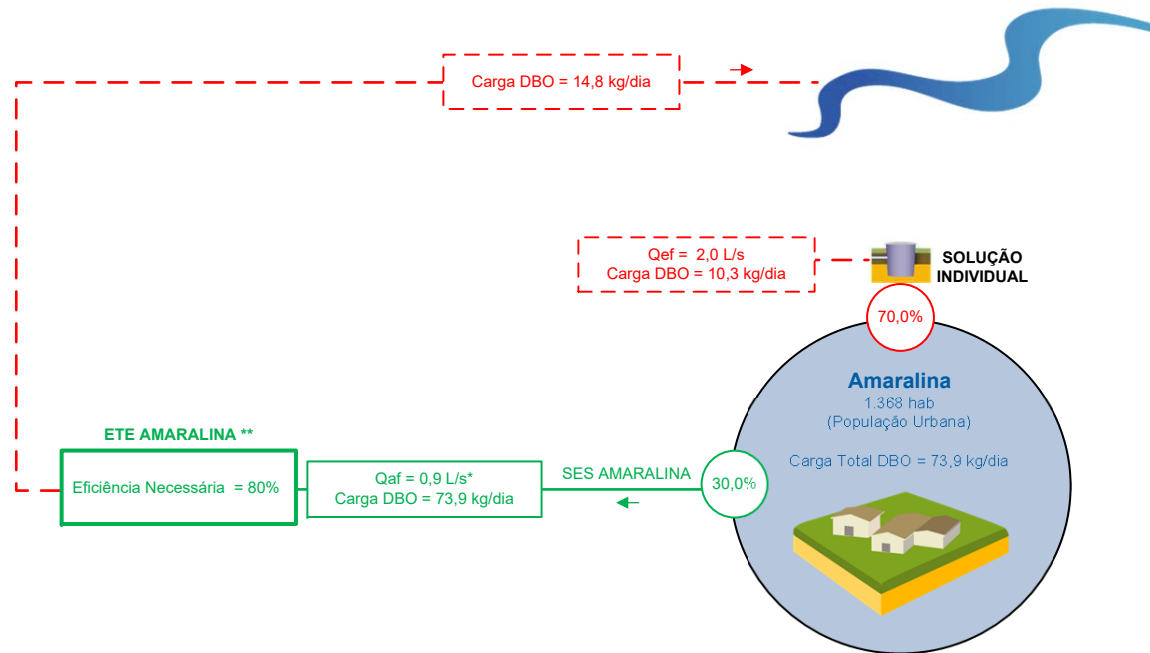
Carga DBO = 14,8 kg/dia

Qef = 2,0 L/s
Carga DBO = 10,3 kg/dia

SOLUÇÃO INDIVIDUAL

70,0%

Amaralina
1.368 hab
(População Urbana)

Carga Total DBO = 73,9 kg/dia

ETE AMARALINA **

Eficiência Necessária = 80%

Qaf = 0,9 L/s*
Carga DBO = 73,9 kg/dia

SES AMARALINA

30,0%